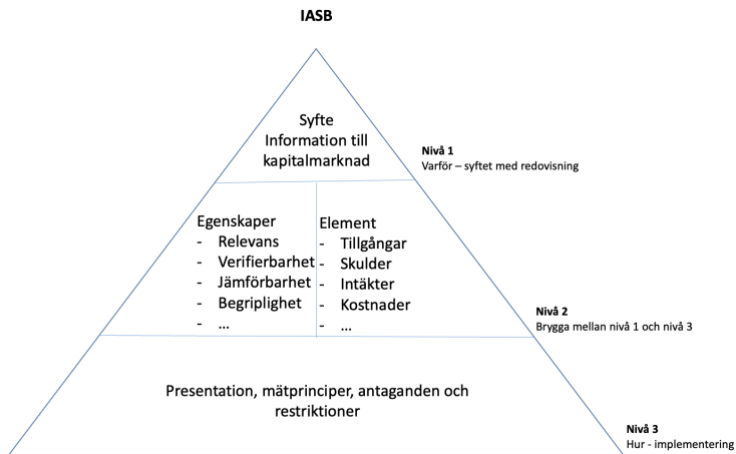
IASB

Syfte
Information till kapitalmarknad

Nivå 1
Varför – syftet med redovisning

Egenskaper
- Relevans
- Verifierbarhet
- Jämförbarhet
- Begriplighet
- …

Element
- Tillgångar
- Skulder
- Intäkter
- Kostnader
- …

Nivå 2
Brygga mellan nivå 1 och nivå 3

Presentation, mätprinciper, antaganden och restriktioner

Nivå 3
Hur - implementering